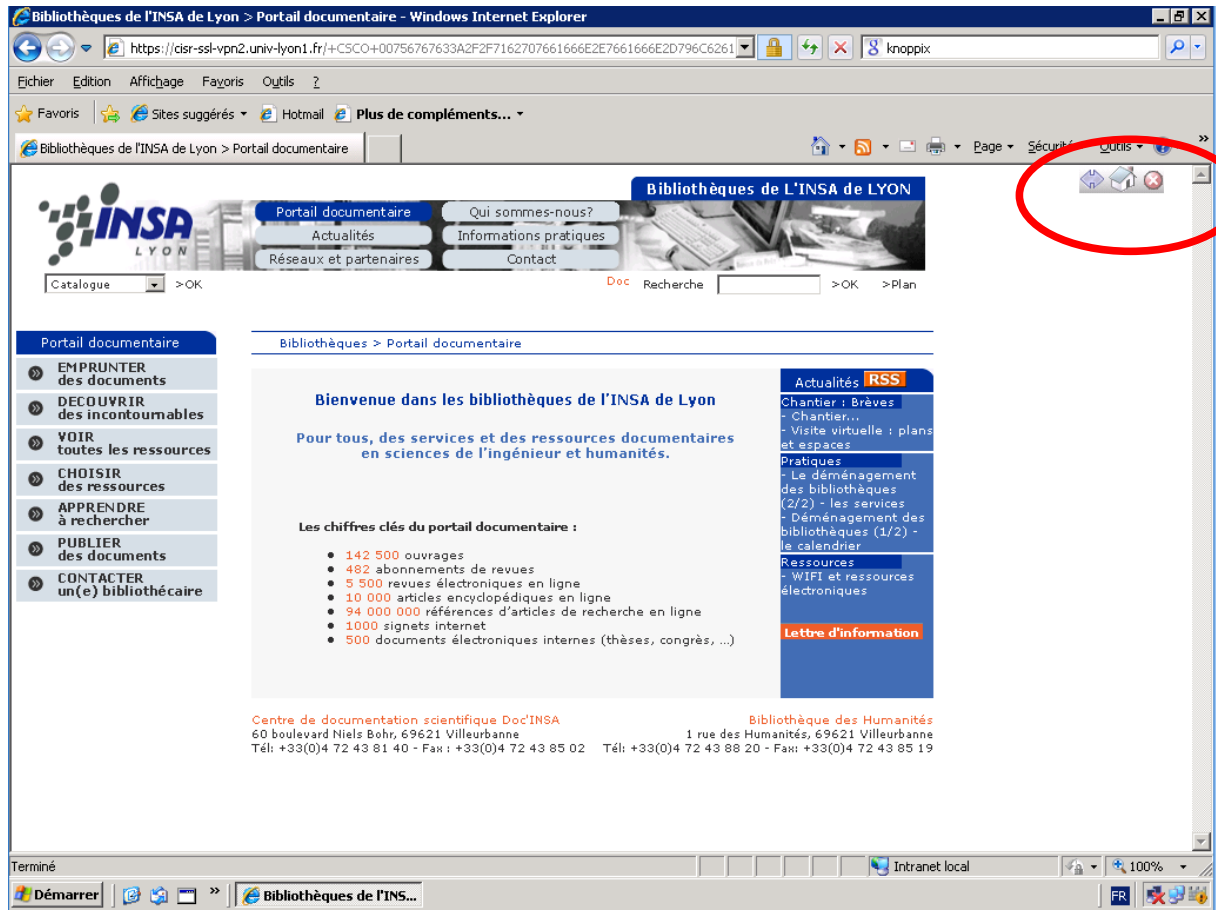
Bibliothèques de l'INSA de Lyon > Portail documentaire - Windows Internet Explorer

https://cisr-ssl-vpn2.univ-lyon1.fr/+CSCO+00756767633A2F2F7162707661666E2E7661666E2D796C6261

knoppix

Fichier Edition Affichage Favoris Outils ?

Favoris Sites suggérés Hotmail Plus de compléments...

Bibliothèques de l'INSA de Lyon > Portail documentaire

Page Sécurité Outils

Bibliothèques de L'INSA de LYON

INSA LYON

Portail documentaire
Qui sommes-nous?
Actualités
Informations pratiques
Réseaux et partenaires
Contact

Catalogue >OK

Doc Recherche >OK >Plan

Portail documentaire

EMPRUNTER des documents
DECOUVRIR des incontournables
VOIR toutes les ressources
CHOISIR des ressources
APPRENDRE à rechercher
PUBLIER des documents
CONTACTER un(e) bibliothécaire

Bibliothèques > Portail documentaire

Bienvenue dans les bibliothèques de l'INSA de Lyon

Pour tous, des services et des ressources documentaires en sciences de l'ingénieur et humanités.

Les chiffres clés du portail documentaire :

• 142 500 ouvrages
• 482 abonnements de revues
• 5 500 revues électroniques en ligne
• 10 000 articles encyclopédiques en ligne
• 94 000 000 références d'articles de recherche en ligne
• 1000 signets internet
• 500 documents électroniques internes (thèses, congrès, ...)

Actualités RSS

Chantier : Brèves
- Chantier...
- Visite virtuelle : plans et espaces

Pratiques
- Le déménagement des bibliothèques (2/2) - les services
- Déménagement des bibliothèques (1/2) - le calendrier

Ressources
- WIFI et ressources électroniques

Lettre d'information

Centre de documentation scientifique Doc'INSA
60 boulevard Niels Bohr, 69621 Villeurbanne
Tél: +33(0)4 72 43 81 40 - Fax : +33(0)4 72 43 85 02

Bibliothèque des Humanités
1 rue des Humanités, 69621 Villeurbanne
Tél: +33(0)4 72 43 88 20 - Fax: +33(0)4 72 43 85 19

Terminé
Intranet local
100%

Démarrer
Bibliothèques de l'INS...
FR